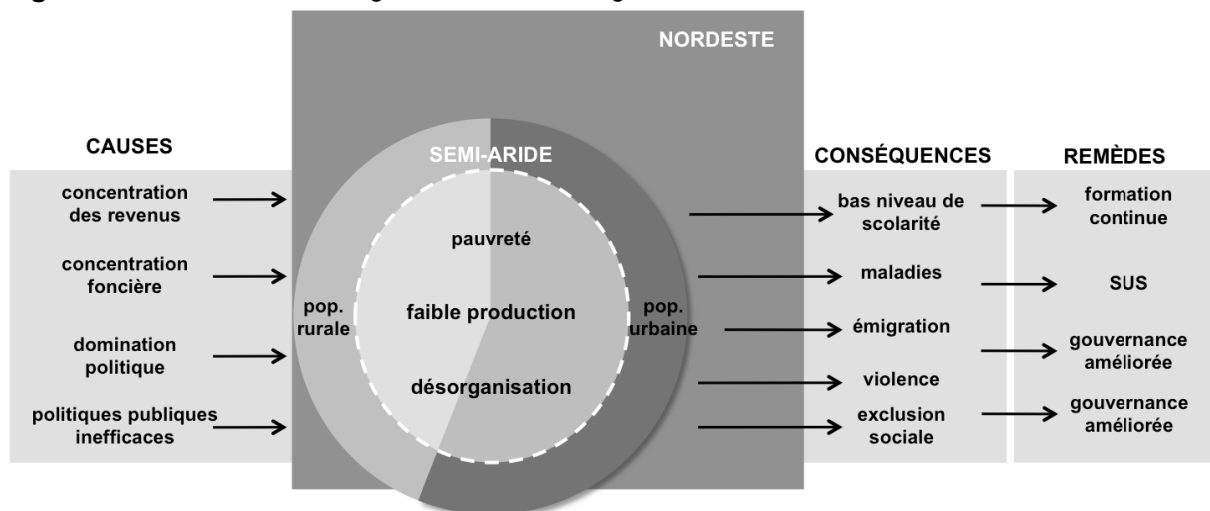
NORDESTE

CAUSES

concentration des revenus

concentration foncière

domination politique

politiques publiques inefficaces

SEMI-ARIDE

pop. rurale

pauvreté

faible production

désorganisation

pop. urbaine

CONSÉQUENCES

bas niveau de scolarité

maladies

émigration

violence

exclusion sociale

REMÈDES

formation continue

SUS

gouvernance améliorée

gouvernance améliorée